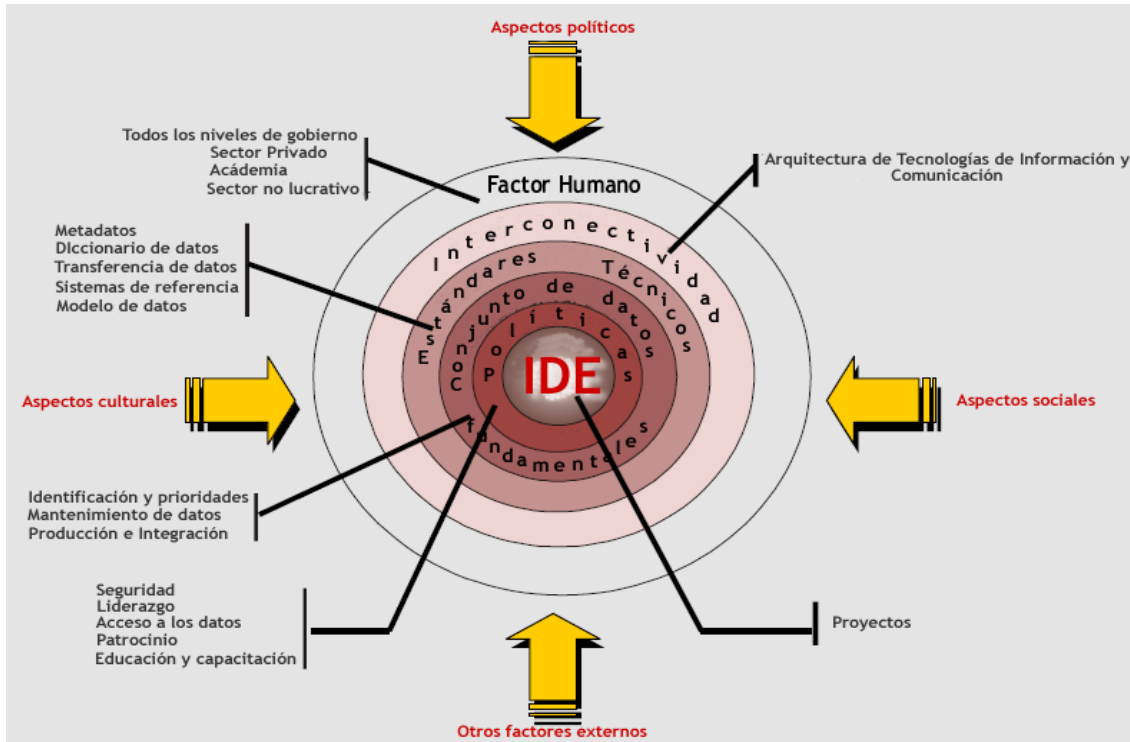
Aspectos políticos

Todos los niveles de gobierno
Sector Privado
Académia
Sector no lucrativo

Factor Humano

Arquitectura de Tecnologías de Información y Comunicación

Metadatos
Diccionario de datos
Transferencia de datos
Sistemas de referencia
Modelo de datos

Interconectividad

Estándares Técnicos

Conjunto de datos fundamentales

Políticas

IDE

Aspectos culturales

Aspectos sociales

Identificación y prioridades
Mantenimiento de datos
Producción e Integración

Seguridad
Liderazgo
Acceso a los datos
Patrocinio
Educación y capacitación

Proyectos

Otros factores externos